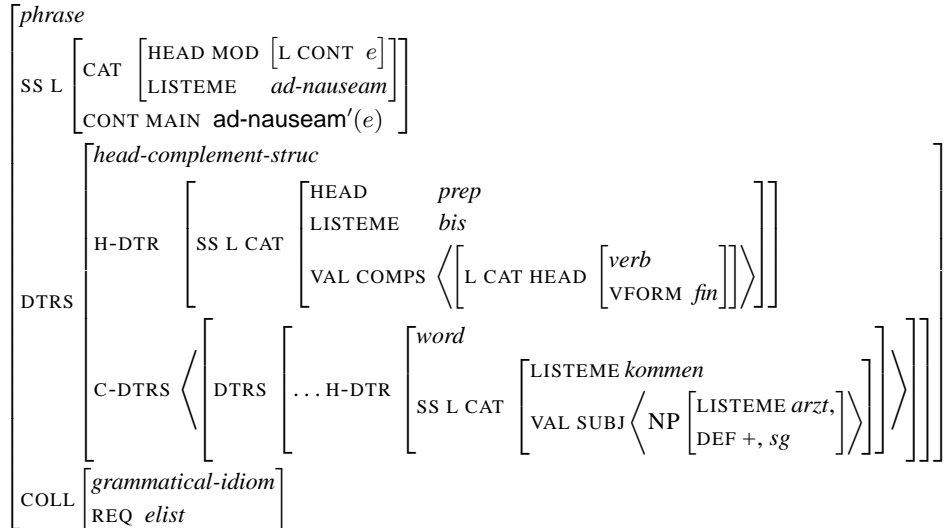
phrase

SS L CAT HEAD MOD L CONT $e$

LISTEME ad-nauseam

CONT MAIN ad-nauseam$'(e)$

DTRS head-complement-struc

H-DTR SS L CAT HEAD prep

LISTEME bis

VAL COMPS $\langle$ L CAT HEAD verb VFORM fin $\rangle$

C-DTRS $\langle$ DTRS ... H-DTR word

SS L CAT LISTEME kommen

VAL SUBJ $\langle$ NP LISTEME arzt, DEF +, sg $\rangle$ $\rangle$

COLL grammatical-idiom

REQ elist